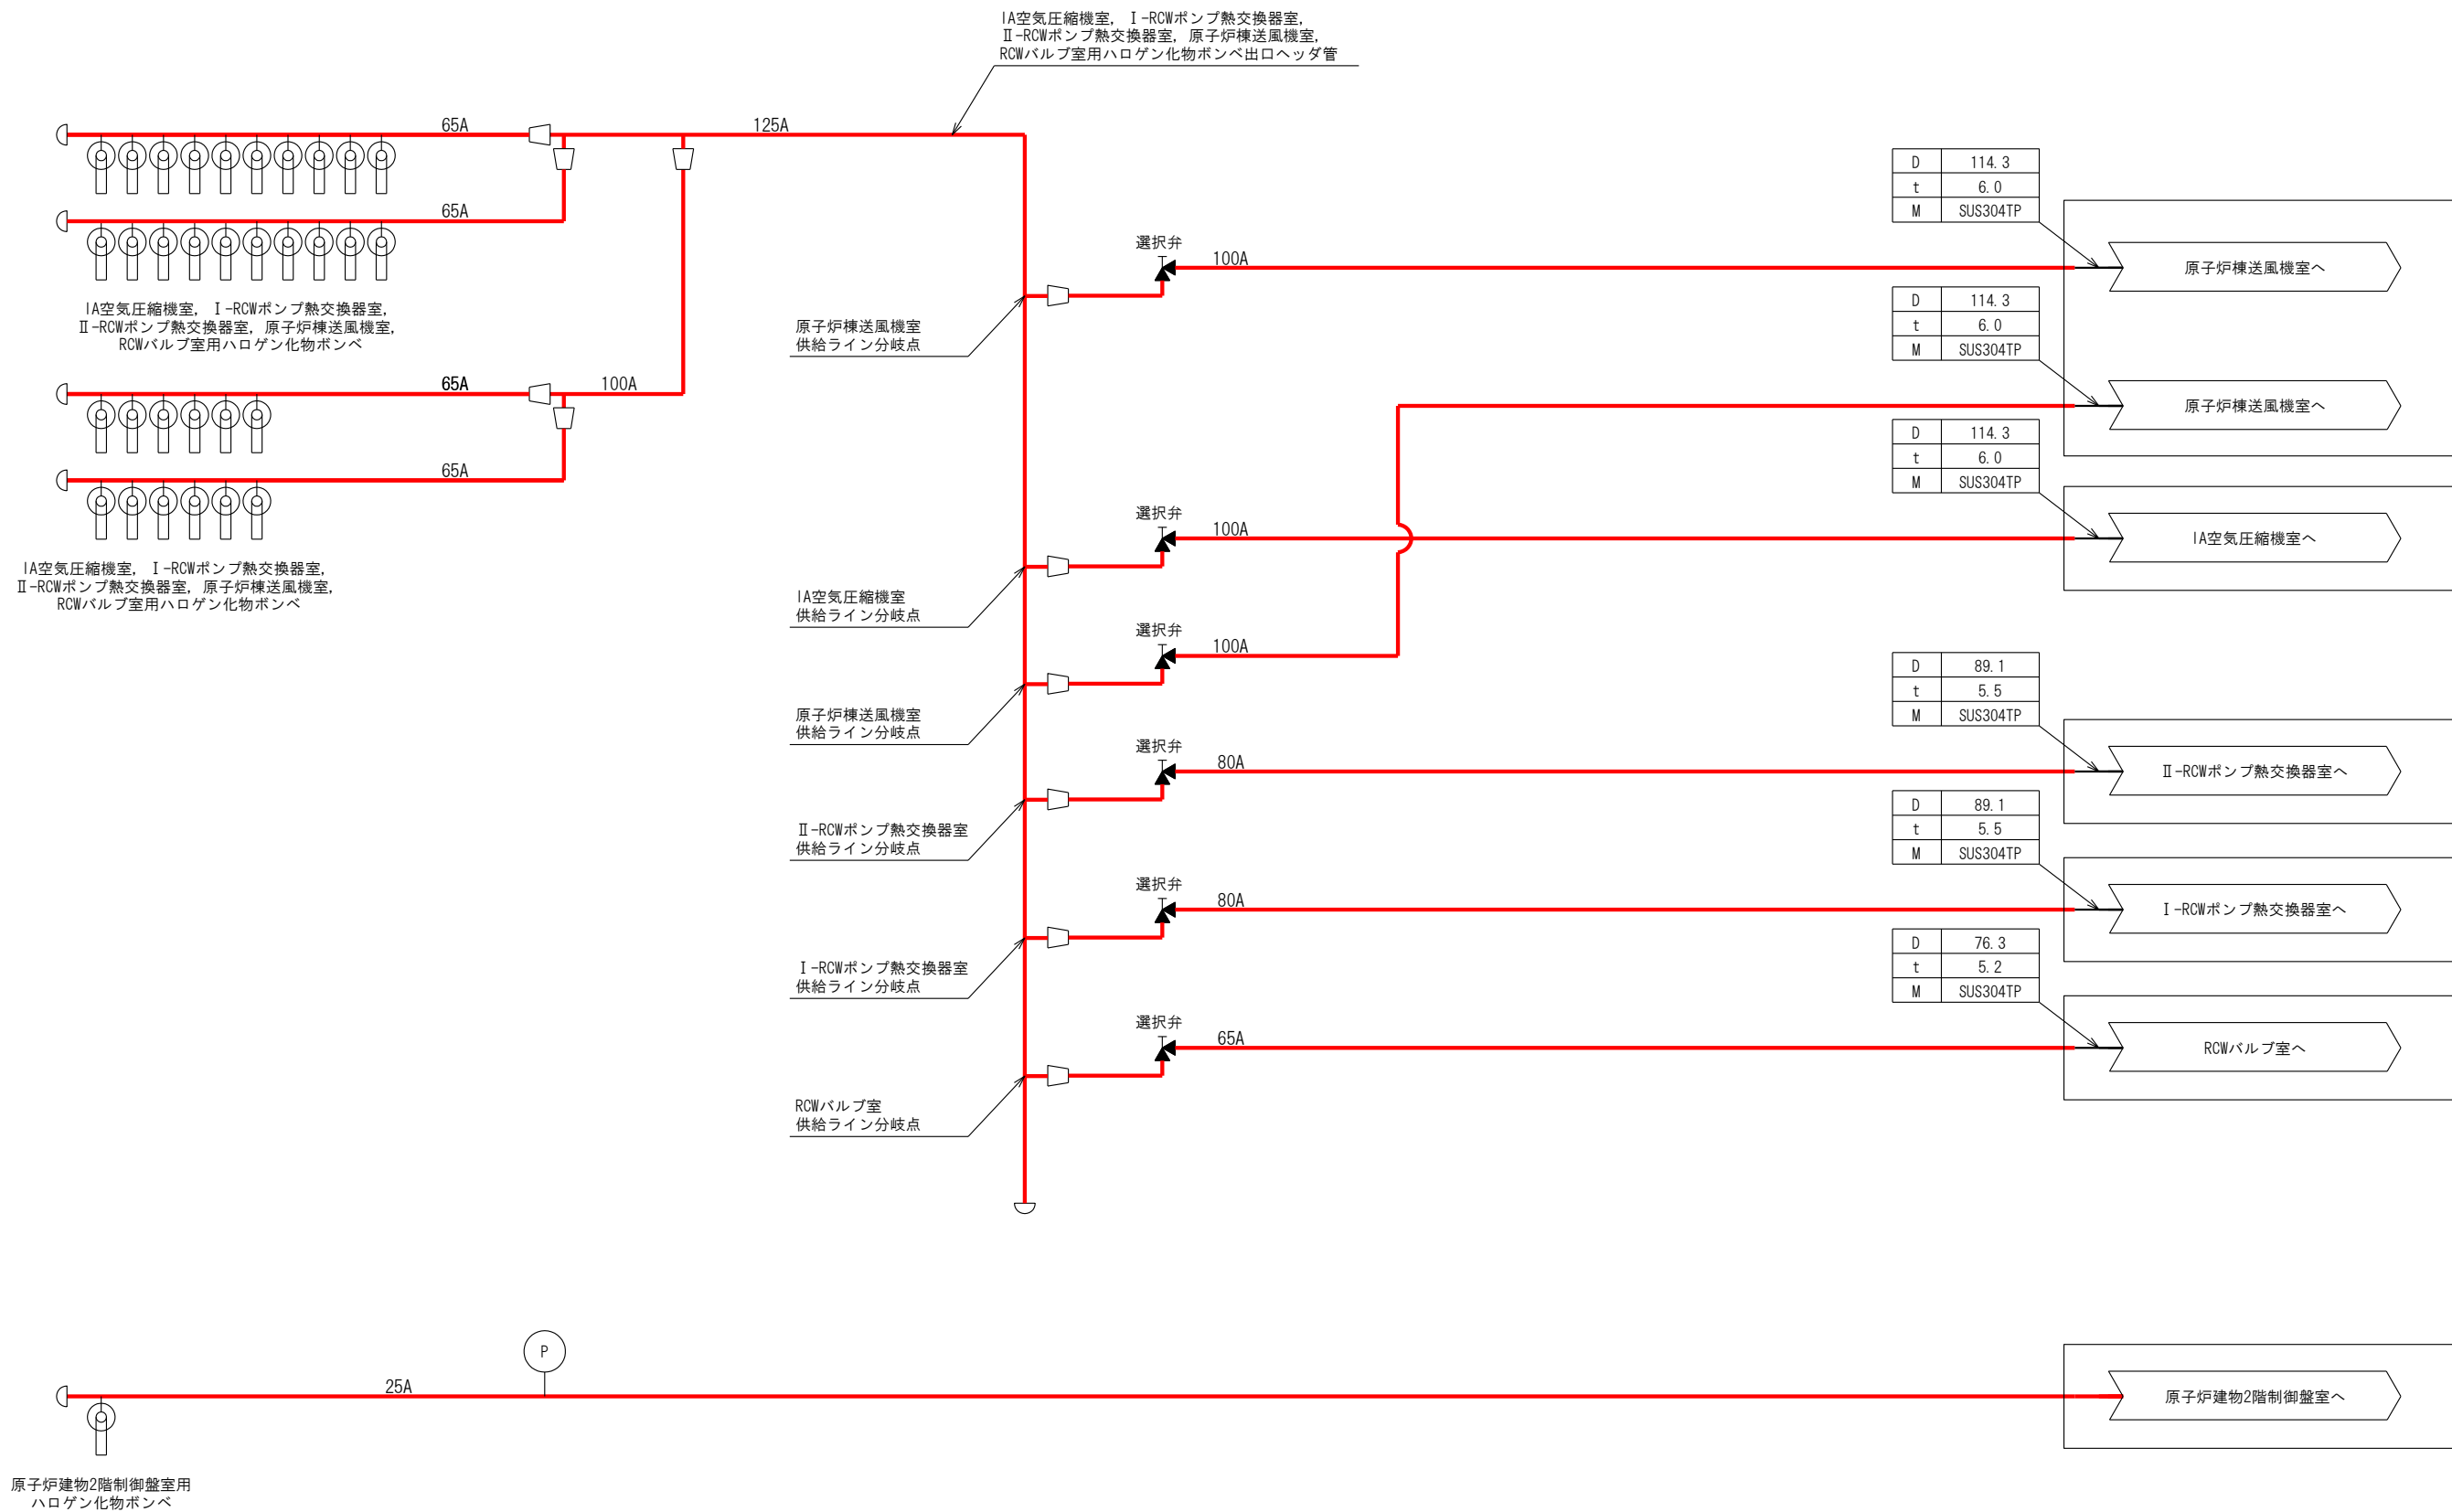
IA空気圧縮機室, Ⅰ-RCWポンプ熱交換器室, Ⅱ-RCWポンプ熱交換器室, 原子炉棟送風機室, RCWバルブ室用ハロゲン化物ボンベ出口ヘッダ管

65A

125A

65A

IA空気圧縮機室, Ⅰ-RCWポンプ熱交換器室, Ⅱ-RCWポンプ熱交換器室, 原子炉棟送風機室, RCWバルブ室用ハロゲン化物ボンベ

65A

100A

65A

IA空気圧縮機室, Ⅰ-RCWポンプ熱交換器室, Ⅱ-RCWポンプ熱交換器室, 原子炉棟送風機室, RCWバルブ室用ハロゲン化物ボンベ

| D | 114.3 |
|---|---|
| t | 6.0 |
| M | SUS304TP |

選択弁

100A

原子炉棟送風機室へ

原子炉棟送風機室
供給ライン分岐点

| D | 114.3 |
|---|---|
| t | 6.0 |
| M | SUS304TP |

原子炉棟送風機室へ

| D | 114.3 |
|---|---|
| t | 6.0 |
| M | SUS304TP |

選択弁

100A

IA空気圧縮機室へ

IA空気圧縮機室
供給ライン分岐点

選択弁

100A

原子炉棟送風機室
供給ライン分岐点

| D | 89.1 |
|---|---|
| t | 5.5 |
| M | SUS304TP |

選択弁

80A

Ⅱ-RCWポンプ熱交換器室へ

Ⅱ-RCWポンプ熱交換器室
供給ライン分岐点

| D | 89.1 |
|---|---|
| t | 5.5 |
| M | SUS304TP |

選択弁

80A

Ⅰ-RCWポンプ熱交換器室へ

Ⅰ-RCWポンプ熱交換器室
供給ライン分岐点

| D | 76.3 |
|---|---|
| t | 5.2 |
| M | SUS304TP |

選択弁

65A

RCWバルブ室へ

RCWバルブ室
供給ライン分岐点

P

25A

原子炉建物2階制御盤室へ

原子炉建物2階制御盤室用
ハロゲン化物ボンベ